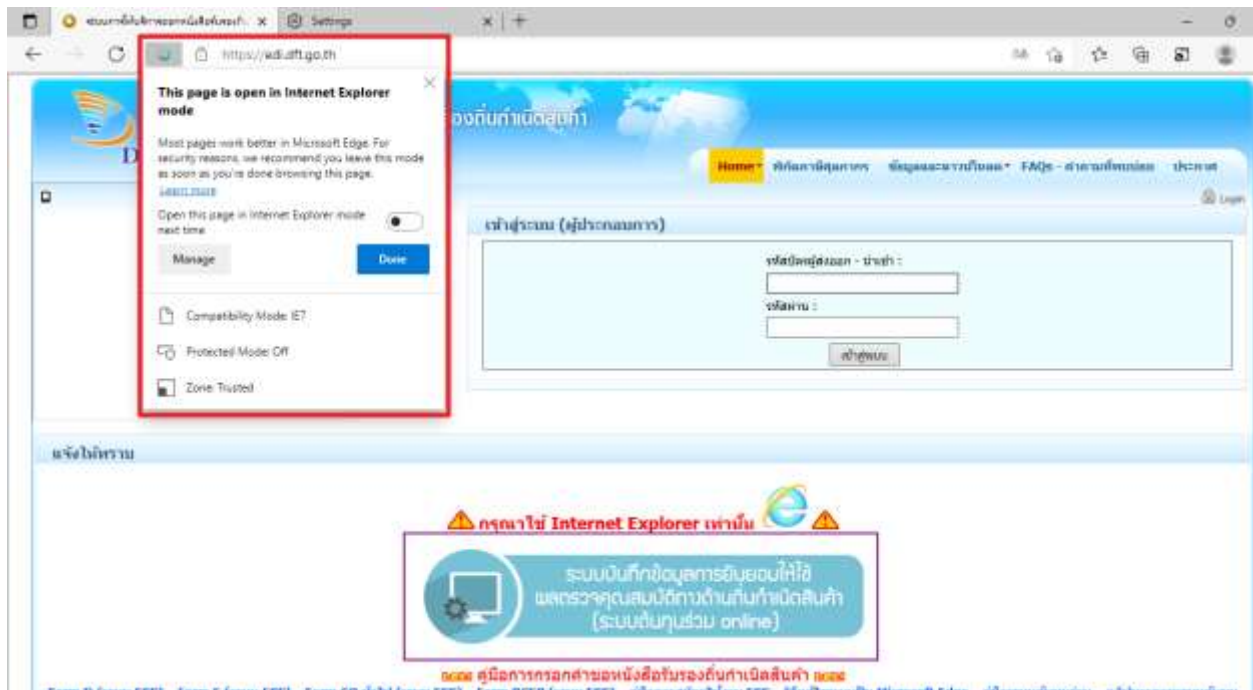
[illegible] | Settings

https://edi.dft.go.th

This page is open in Internet Explorer mode

Most pages work better in Microsoft Edge. For security reasons, we recommend you leave this mode as soon as you're done browsing this page.
Learn more

Open this page in Internet Explorer mode next time

Manage
Done

Compatibility Mode: IE7
Protected Mode: Off
Zone: Trusted

รองถิ่นกำเนิดสินค้า

Home | พิกัดศุลกากร | ข้อมูลและรายงาน | FAQs - คำถามที่พบบ่อย | ประกาศ

Login

เข้าสู่ระบบ (ผู้ประกอบการ)

รหัสผู้ส่งออก - นำเข้า :

รหัสผ่าน :

เข้าสู่ระบบ

แจ้งให้ทราบ

กรุณาใช้ Internet Explorer เท่านั้น

ระบบบันทึกข้อมูลการยินยอมให้ใช้ ผลตรวจคุณสมบัติทางด้านถิ่นกำเนิดสินค้า (ระบบต้นทุนร่วม online)

คู่มือการกรอกคำขอหนังสือรับรองถิ่นกำเนิดสินค้า